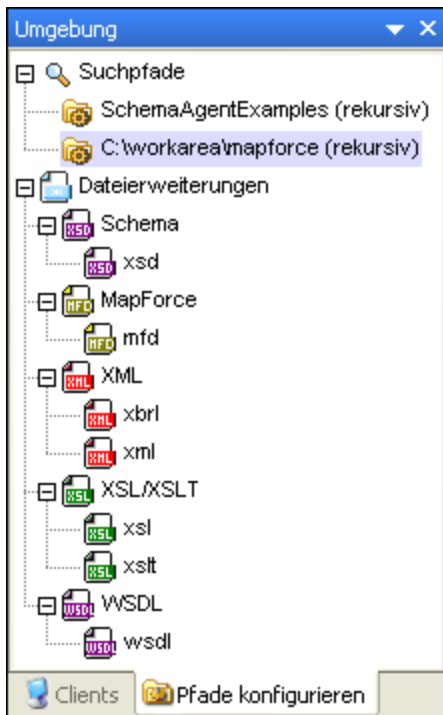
Umgebung

Suchpfade
SchemaAgentExamples (rekursiv)
C:\workarea\mapforce (rekursiv)
Dateierweiterungen
XSD Schema
XSD xsd
MFD MapForce
MFD mfd
XML XML
XML xbrl
XML xml
XSL XSL/XSLT
XSL xsl
XSL xslt
WSDL WSDL
WSDL wsdl

Clients
Pfade konfigurieren